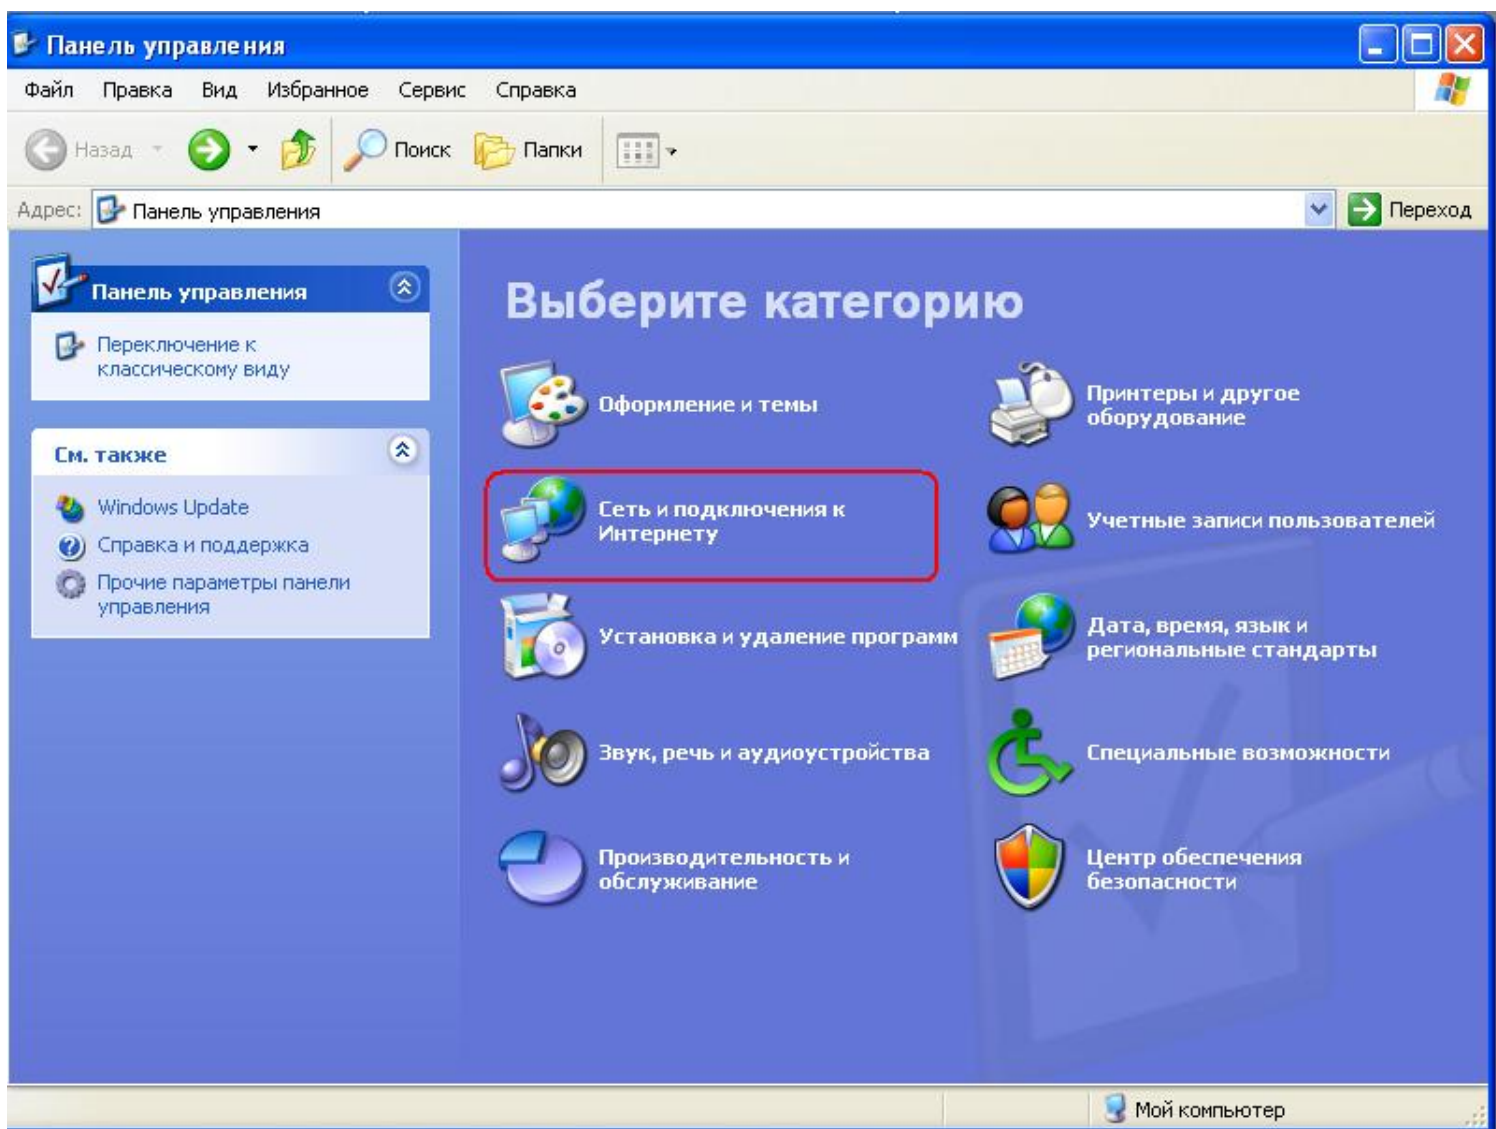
Панель управления

Файл Правка Вид Избранное Сервис Справка

Назад Поиск Папки

Адрес: Панель управления Переход

Панель управления

Переключение к классическому виду

См. также

Windows Update

Справка и поддержка

Прочие параметры панели управления

Выберите категорию

Оформление и темы

Принтеры и другое оборудование

Сеть и подключения к Интернету

Учетные записи пользователей

Установка и удаление программ

Дата, время, язык и региональные стандарты

Звук, речь и аудиоустройства

Специальные возможности

Производительность и обслуживание

Центр обеспечения безопасности

Мой компьютер